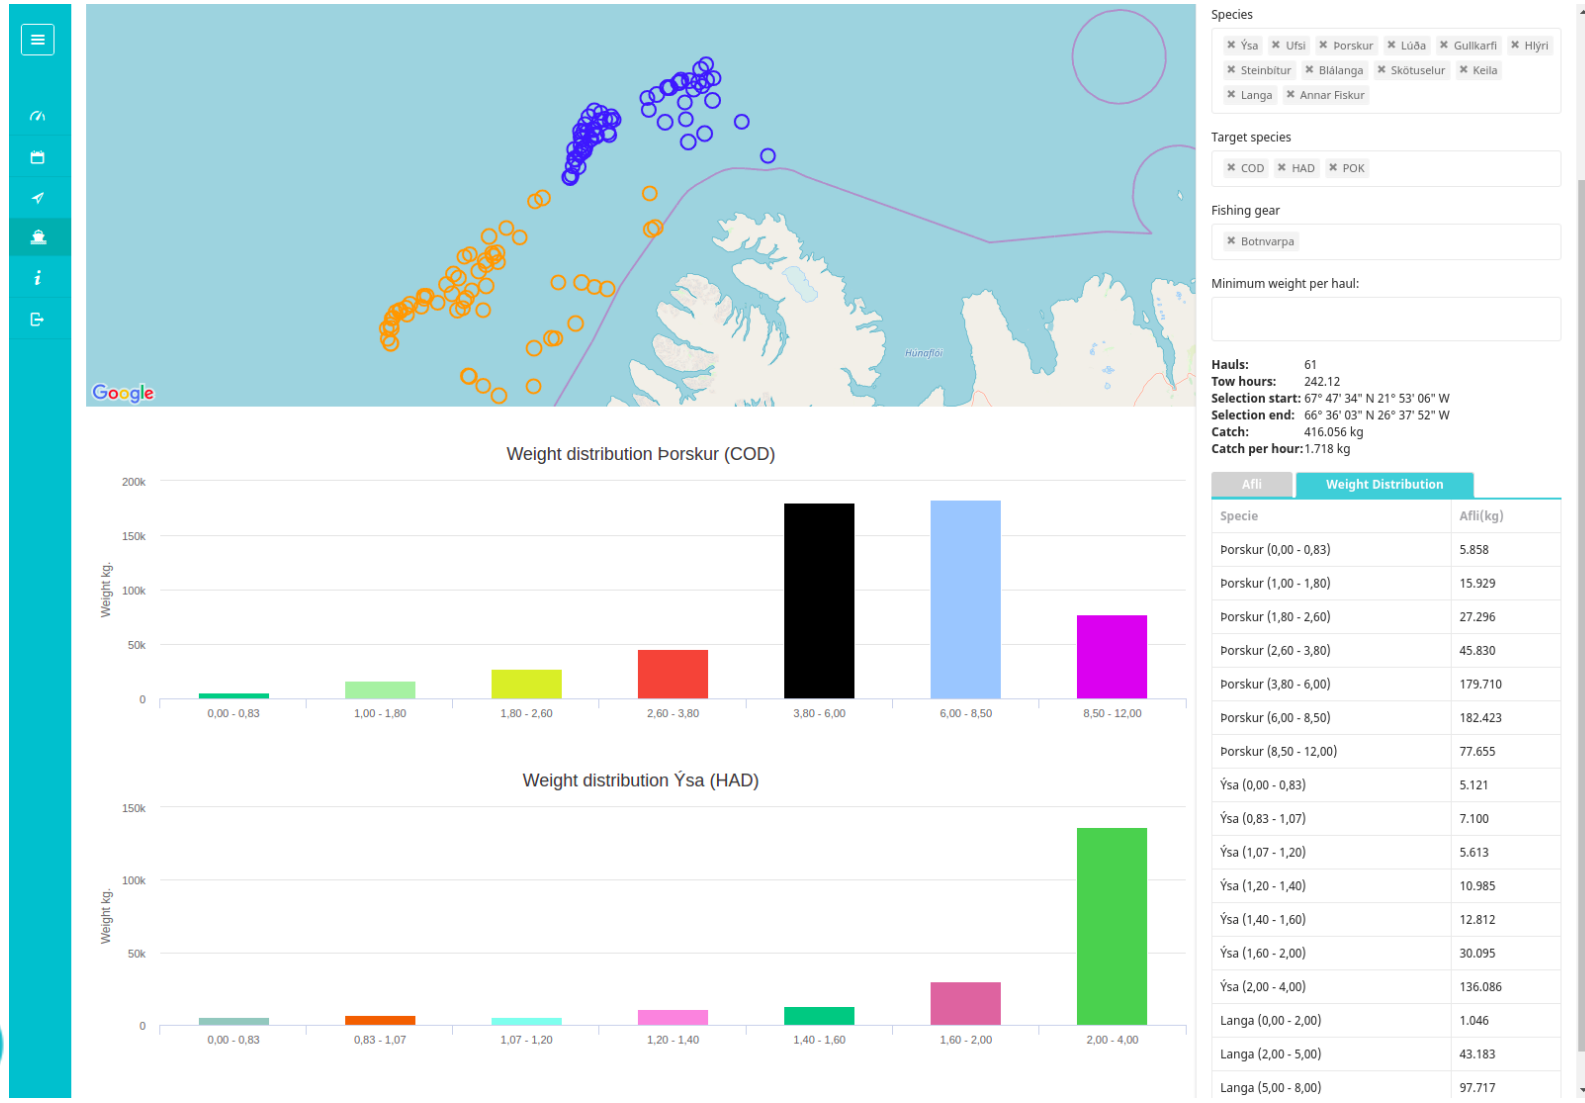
Google

Húnaflói

Weight distribution Þorskur (COD)

200k
150k
100k
50k
0

Weight kg.

0,00 - 0,83
1,00 - 1,80
1,80 - 2,60
2,60 - 3,80
3,80 - 6,00
6,00 - 8,50
8,50 - 12,00

Weight distribution Ýsa (HAD)

150k
100k
50k
0

Weight kg.

0,00 - 0,83
0,83 - 1,07
1,07 - 1,20
1,20 - 1,40
1,40 - 1,60
1,60 - 2,00
2,00 - 4,00

Species

✖ Ýsa ✖ Ufsi ✖ Þorskur ✖ Lúða ✖ Gullkarfi ✖ Hlýri ✖ Steinbítur ✖ Blálanga ✖ Skötuselur ✖ Keila ✖ Langa ✖ Annar Fiskur

Target species

✖ COD ✖ HAD ✖ POK

Fishing gear

✖ Botnvarpa

Minimum weight per haul:

Hauls: 61
Tow hours: 242.12
Selection start: 67° 47' 34" N 21° 53' 06" W
Selection end: 66° 36' 03" N 26° 37' 52" W
Catch: 416.056 kg
Catch per hour: 1.718 kg

Afli | Weight Distribution

| Specie | Afli(kg) |
|---|---|
| Þorskur (0,00 - 0,83) | 5.858 |
| Þorskur (1,00 - 1,80) | 15.929 |
| Þorskur (1,80 - 2,60) | 27.296 |
| Þorskur (2,60 - 3,80) | 45.830 |
| Þorskur (3,80 - 6,00) | 179.710 |
| Þorskur (6,00 - 8,50) | 182.423 |
| Þorskur (8,50 - 12,00) | 77.655 |
| Ýsa (0,00 - 0,83) | 5.121 |
| Ýsa (0,83 - 1,07) | 7.100 |
| Ýsa (1,07 - 1,20) | 5.613 |
| Ýsa (1,20 - 1,40) | 10.985 |
| Ýsa (1,40 - 1,60) | 12.812 |
| Ýsa (1,60 - 2,00) | 30.095 |
| Ýsa (2,00 - 4,00) | 136.086 |
| Langa (0,00 - 2,00) | 1.046 |
| Langa (2,00 - 5,00) | 43.183 |
| Langa (5,00 - 8,00) | 97.717 |